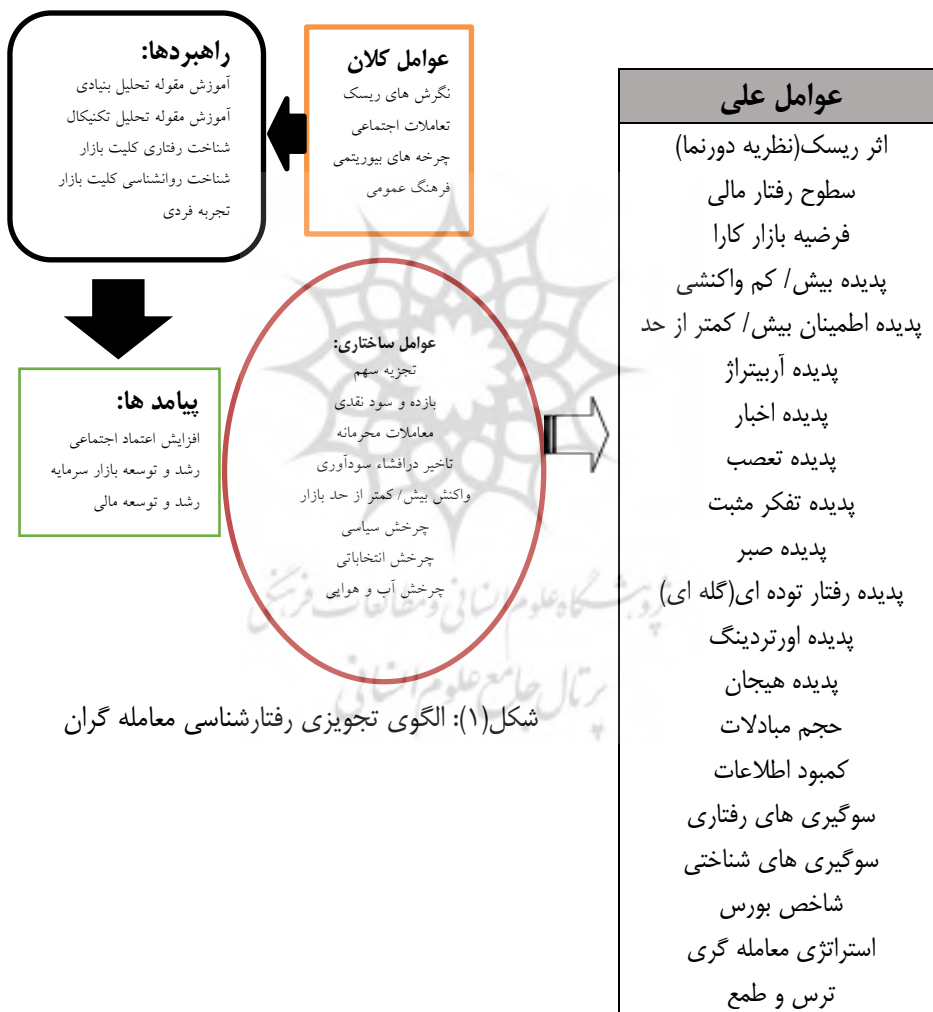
عوامل علی
اثر ریسک(نظریه دورنما)
سطوح رفتار مالی
فرضیه بازار کارا
پدیده بیش/ کم واکنشی
پدیده اطمینان بیش/ کمتر از حد
پدیده آربیتراژ
پدیده اخبار
پدیده تعصب
پدیده تفکر مثبت
پدیده صبر
پدیده رفتار توده ای(گله ای)
پدیده اورتردینگ
پدیده هیجان
حجم مبادلات
کمبود اطلاعات
سوگیری های رفتاری
سوگیری های شناختی
شاخص بورس
استراتژی معامله گری
ترس و طمع

عوامل کلان
نگرش های ریسک
تعاملات اجتماعی
چرخه های بیوریتمی
فرهنگ عمومی

راهبردها:
آموزش مقوله تحلیل بنیادی
آموزش مقوله تحلیل تکنیکال
شناخت رفتاری کلیت بازار
شناخت روانشناسی کلیت بازار
تجربه فردی

عوامل ساختاری:
تجزیه سهم
بازده و سود نقدی
معاملات محرمانه
تاخیر درافشاء سودآوری
واکنش بیش/ کمتر از حد بازار
چرخش سیاسی
چرخش انتخاباتی
چرخش آب و هوایی

پیامد ها:
افزایش اعتماد اجتماعی
رشد و توسعه بازار سرمایه
رشد و توسعه مالی

شکل(۱): الگوی تجویزی رفتارشناسی معامله گران

پژوهشگاه علوم انسانی و مطالعات فرهنگی
پرتال جامع علوم انسانی